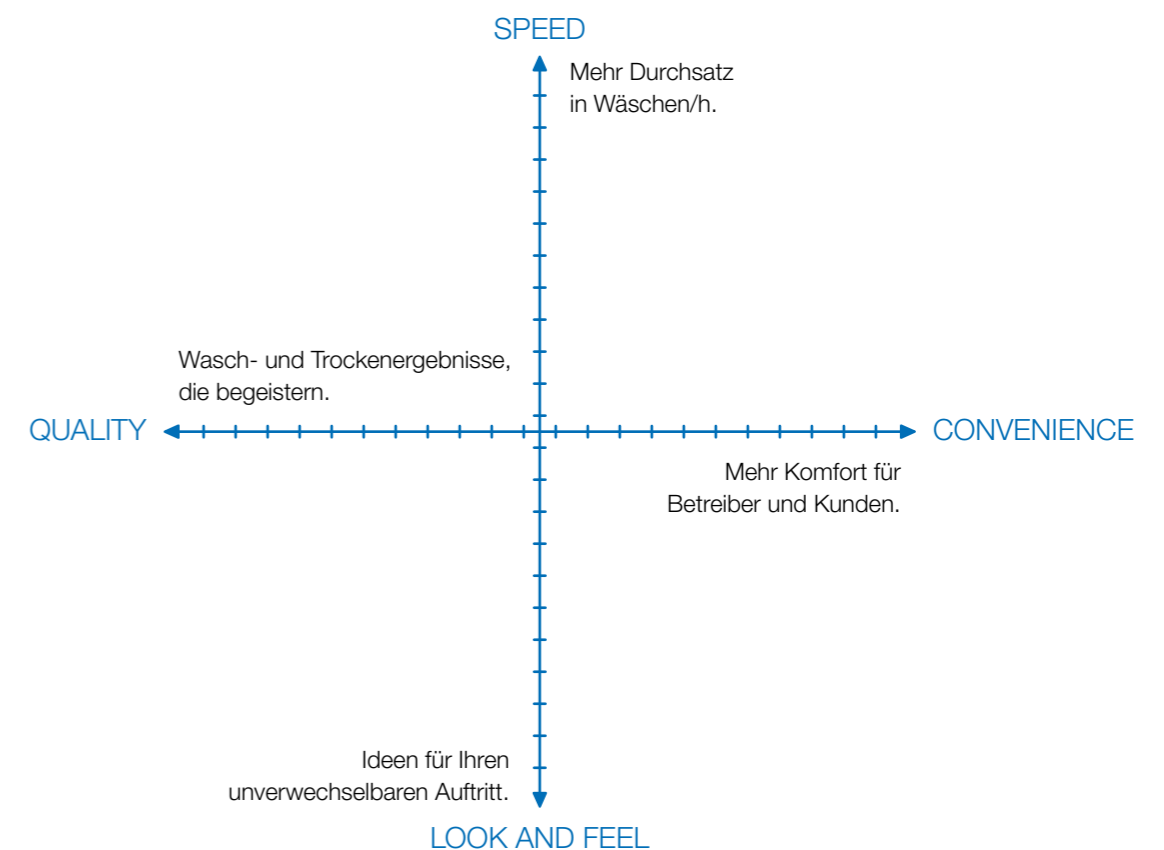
SPEED

Mehr Durchsatz in Wäschen/h.

Wasch- und Trockenergebnisse, die begeistern.

QUALITY

CONVENIENCE

Mehr Komfort für Betreiber und Kunden.

Ideen für Ihren unverwechselbaren Auftritt.

LOOK AND FEEL